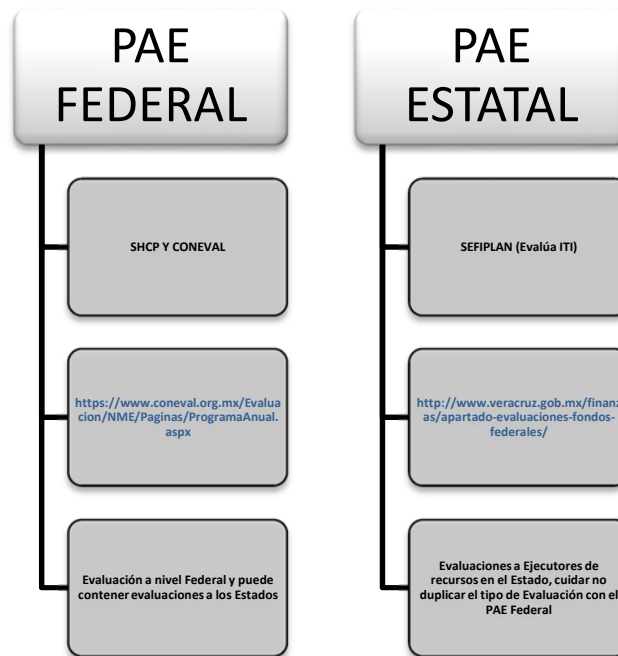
PAE FEDERAL

SHCP Y CONEVAL

https://www.coneval.org.mx/Evaluacion/NME/Paginas/ProgramaAnual.aspx

Evaluación a nivel Federal y puede contener evaluaciones a los Estados

PAE ESTATAL

SEFIPLAN (Evalúa ITI)

http://www.veracruz.gob.mx/finanzas/apartado-evaluaciones-fondos-federales/

Evaluaciones a Ejecutores de recursos en el Estado, cuidar no duplicar el tipo de Evaluación con el PAE Federal